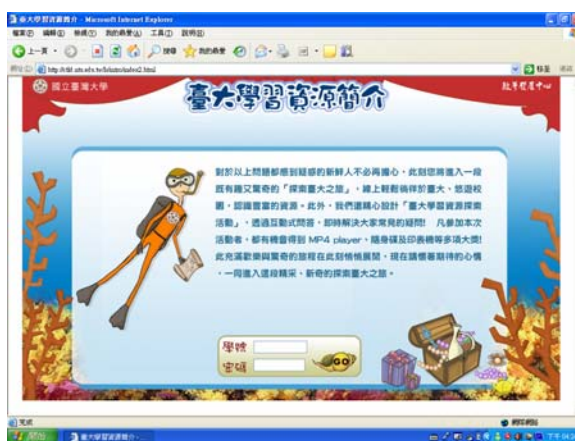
臺大學習資源簡介 - Microsoft Internet Explorer

檔案(F) 編輯(E) 檢視(V) 我的最愛(A) 工具(T) 說明(H)

上一頁 搜尋 我的最愛

網址(D) http://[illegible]

移至 連結

國立臺灣大學

臺大學習資源簡介

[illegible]

對於以上問題都感到疑惑的新鮮人不必再擔心，此刻您將進入一段既有趣又驚奇的「探索臺大之旅」，線上輕鬆徜徉於臺大，悠遊校園，認識豐富的資源。此外，我們還精心設計「臺大學習資源探索活動」，透過互動式問答，即時解決大家常見的疑問！ 凡參加本次活動者，都有機會得到 MP4 player、隨身碟及印表機等多項大獎！此充滿歡樂與驚奇的旅程在此刻悄悄展開，現在請懷著期待的心情，一同進入這段精采、新奇的探索臺大之旅。

學號

密碼

GO

完成

開始 臺大學習資源簡介 - ...